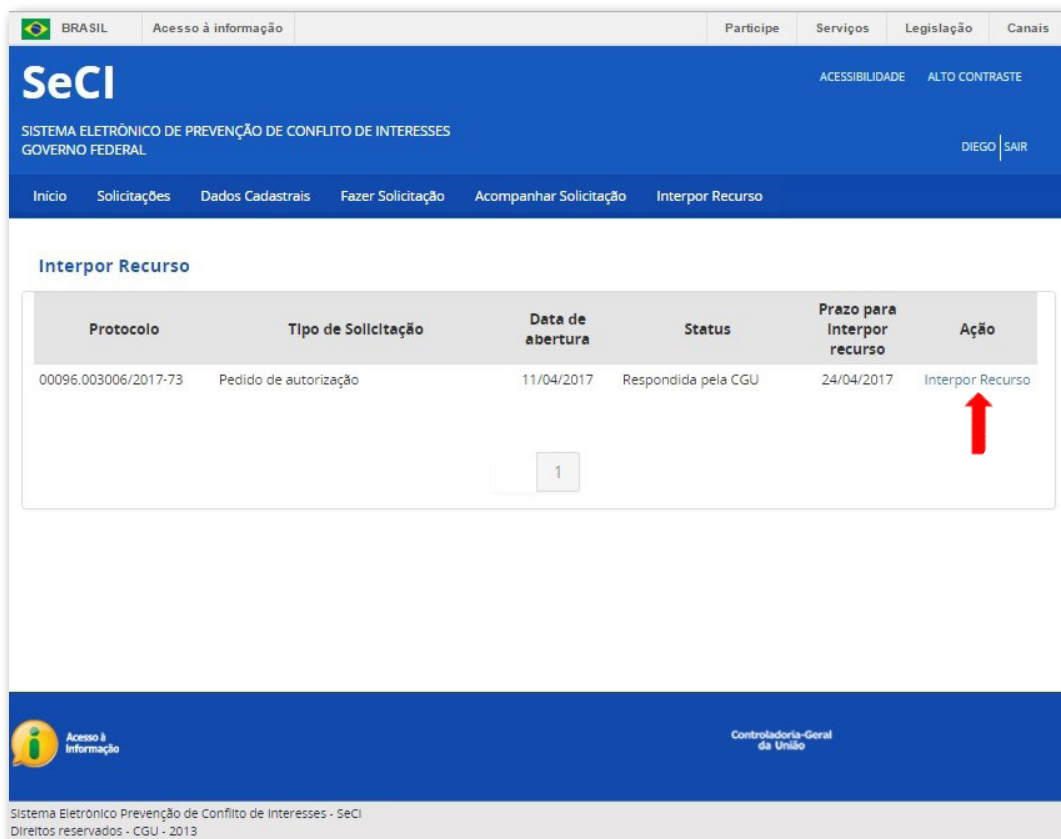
BRASIL | Acesso à informação | Participe | Serviços | Legislação | Canais

SeCI

ACESSIBILIDADE ALTO CONTRASTE

SISTEMA ELETRÔNICO DE PREVENÇÃO DE CONFLITO DE INTERESSES
GOVERNO FEDERAL

DIEGO | SAIR

Início | Solicitações | Dados Cadastrais | Fazer Solicitação | Acompanhar Solicitação | Interpor Recurso

Interpor Recurso

| Protocolo | Tipo de Solicitação | Data de abertura | Status | Prazo para interpor recurso | Ação |
|---|---|---|---|---|---|
| 00096.003006/2017-73 | Pedido de autorização | 11/04/2017 | Respondida pela CGU | 24/04/2017 | Interpor Recurso |

1

Acesso à Informação

Controladoria-Geral da União

Sistema Eletrônico Prevenção de Conflito de Interesses - SeCI
Direitos reservados - CGU - 2013